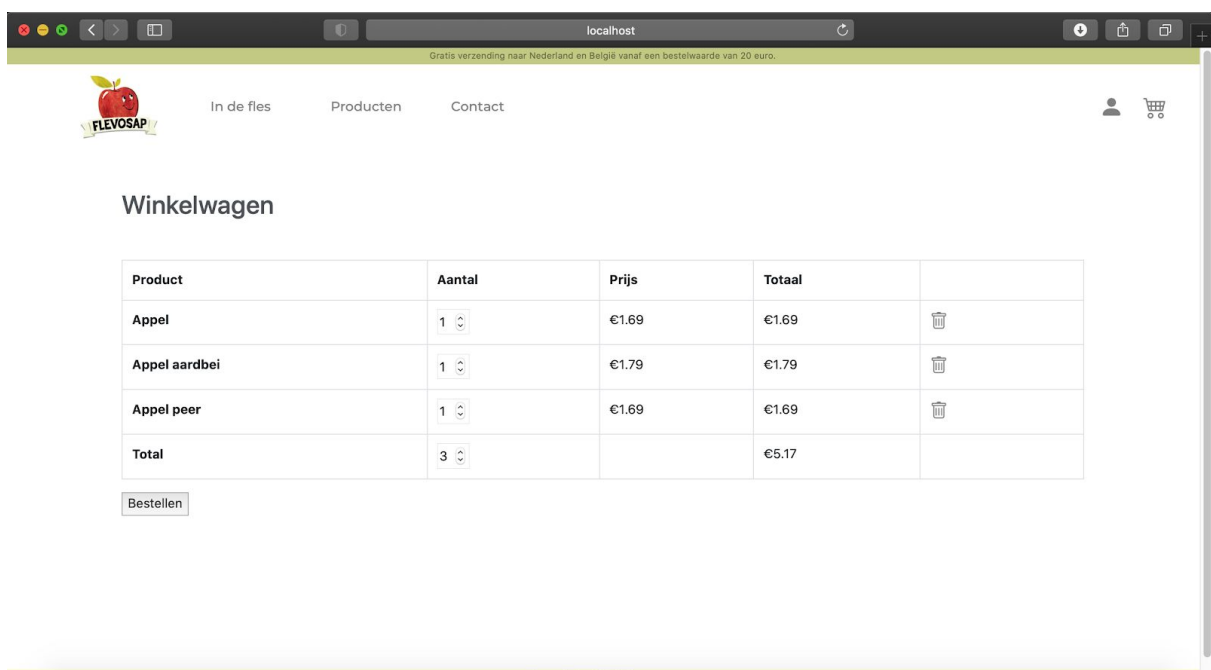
localhost

Gratis verzending naar Nederland en België vanaf een bestelwaarde van 20 euro.

FLEVOSAP

In de fles Producten Contact

Winkelwagen

| Product | Aantal | Prijs | Totaal | |
|---|---|---|---|---|
| Appel | 1 | €1.69 | €1.69 | |
| Appel aardbei | 1 | €1.79 | €1.79 | |
| Appel peer | 1 | €1.69 | €1.69 | |
| Total | 3 | | €5.17 | |

Bestellen